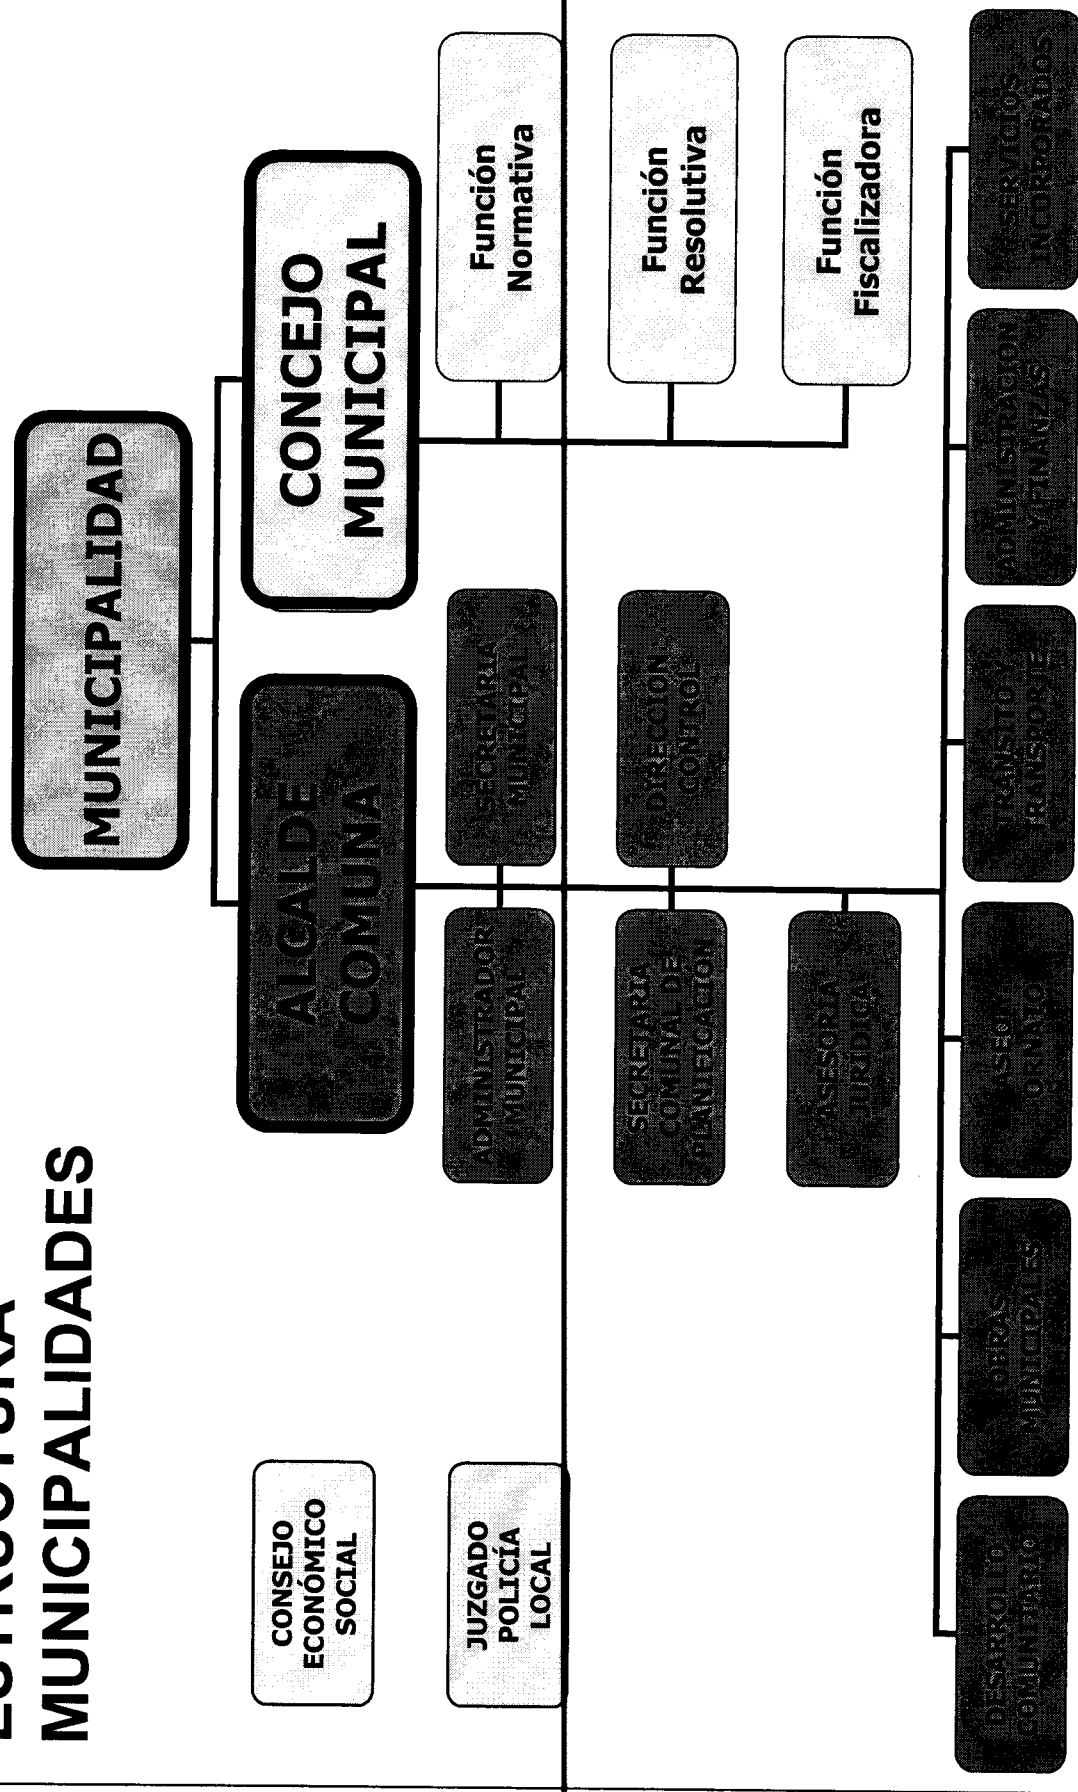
ESTRUCTURA MUNICIPALIDADES

MUNICIPALIDAD

ALCALDE COMUNA

CONCEJO MUNICIPAL

Función Normativa

Función Resolutiva

Función Fiscalizadora

CONSEJO ECONÓMICO SOCIAL

JUZGADO POLICÍA LOCAL

ADMINISTRADOR MUNICIPAL

SECRETARÍA MUNICIPAL

SECRETARÍA COMUNAL DE PLANIFICACIÓN

DIRECCIÓN CONTROL

ASESORÍA JURÍDICA

DESARROLLO COMUNITARIO

OBRAS MUNICIPALES

ASEO Y ORNATO

TRÁNSITO Y TRANSPORTE

ADMINISTRACIÓN Y FINANZAS

SERVICIOS INCORPORADOS